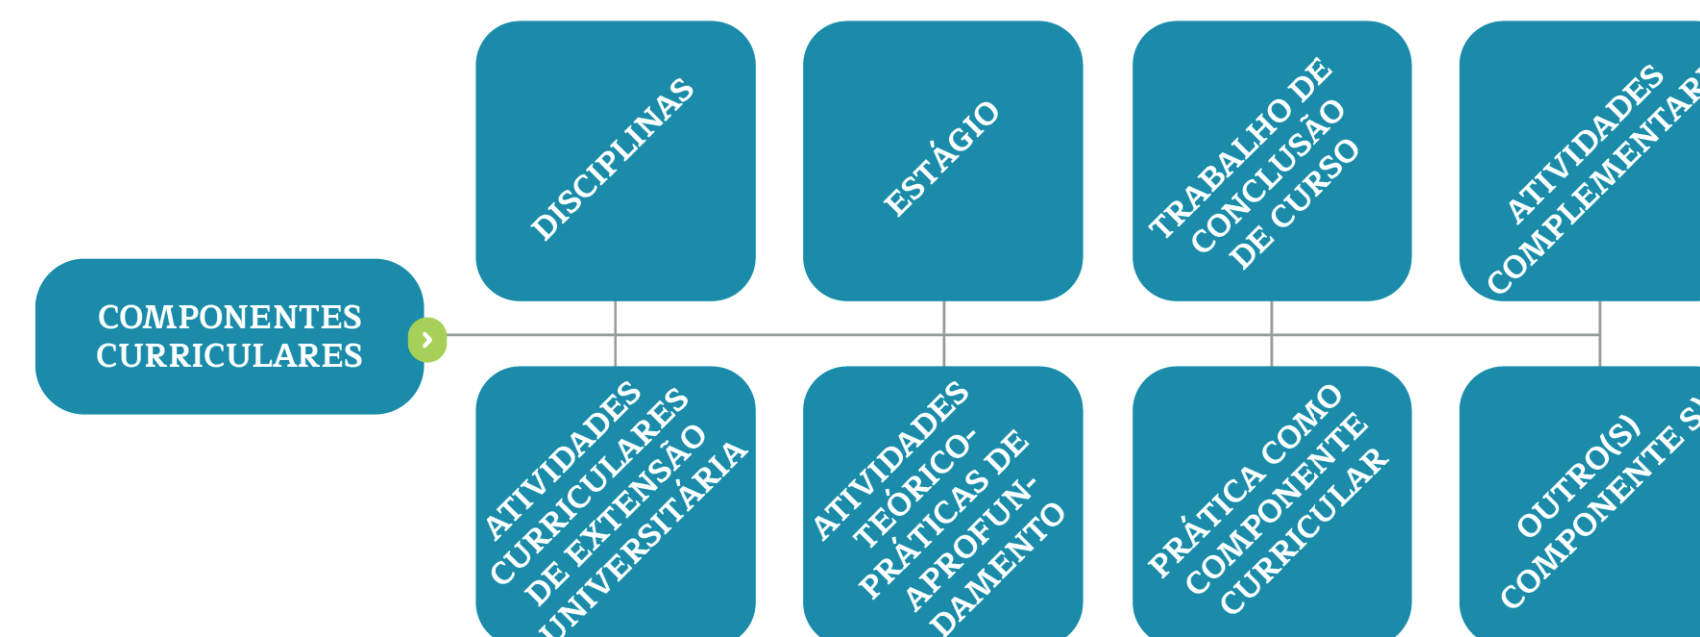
COMPONENTES CURRICULARES

DISCIPLINAS

ESTÁGIO

TRABALHO DE CONCLUSÃO DE CURSO

ATIVIDADES COMPLEMENTAR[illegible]

ATIVIDADES CURRICULARES DE EXTENSÃO UNIVERSITÁRIA

ATIVIDADES TEÓRICO-PRÁTICAS DE APROFUNDAMENTO

PRÁTICA COMO COMPONENTE CURRICULAR

OUTRO(S) COMPONENTE S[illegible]